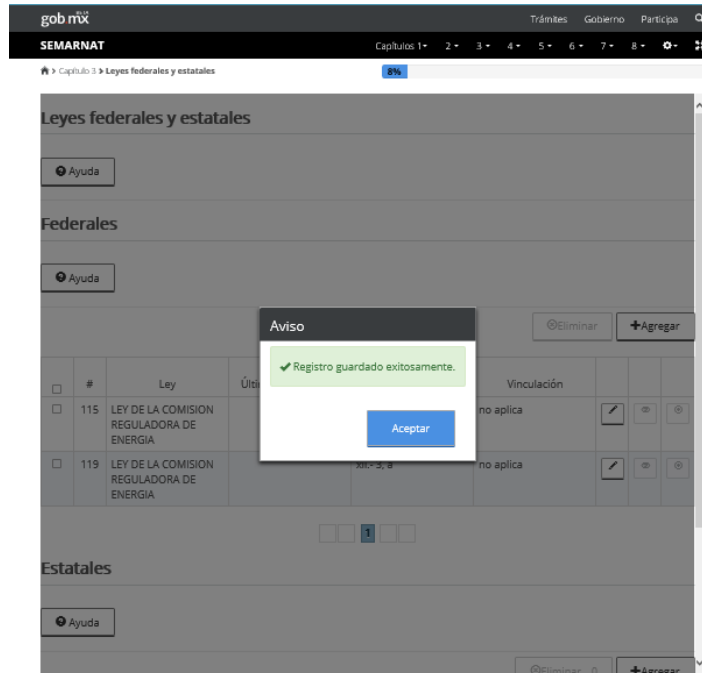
gob mx

Trámites Gobierno Participa

SEMARNAT

Capítulos 1 2 3 4 5 6 7 8

Capítulo 3 > Leyes federales y estatales

8%

Leyes federales y estatales

Ayuda

Federales

Ayuda

Eliminar

Agregar

| | # | Ley | Últi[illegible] | | Vinculación | | | |
|---|---|---|---|---|---|---|---|---|
| | 115 | LEY DE LA COMISION REGULADORA DE ENERGIA | | | no aplica | | | |
| | 119 | LEY DE LA COMISION REGULADORA DE ENERGIA | | XII.- 3, a | no aplica | | | |

1

Estatales

Ayuda

Eliminar

Agregar

Aviso

Registro guardado exitosamente.

Aceptar